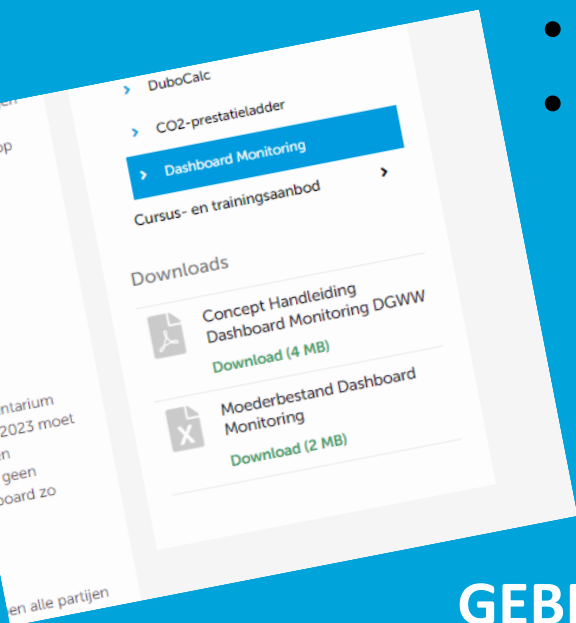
en
op

ntarium
2023 moet
n
geen
board zo

en alle partijen

DuboCalc

CO2-prestatieladder

Dashboard Monitoring

Cursus- en trainingsaanbod

Downloads

Concept Handleiding Dashboard Monitoring DGWW

Download (4 MB)

Moederbestand Dashboard Monitoring

Download (2 MB)

GEBI